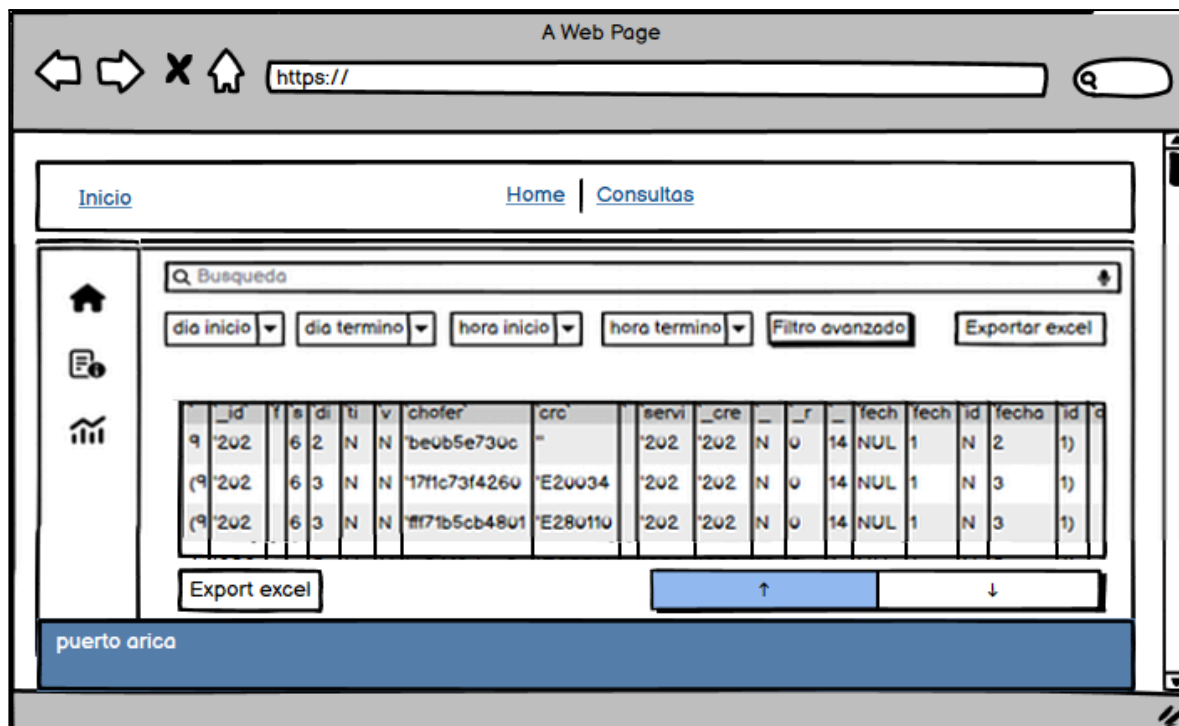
A Web Page

https://

Inicio

Home | Consultas

Busqueda

dia inicio | dia termino | hora inicio | hora termino | Filtro avanzado | Exportar excel

| ` | _id` | f | s | di | ti | v | `chofer` | `crc` | | servi | _cre | _ | _r | _ | fech | fech | id | fecha | id | c |
|---|---|---|---|---|---|---|---|---|---|---|---|---|---|---|---|---|---|---|---|---|
| 9 | '202 | | 6 | 2 | N | N | 'be0b5e730c | '' | | '202 | '202 | N | 0 | 14 | NUL | 1 | N | 2 | 1) | |
| (9 | '202 | | 6 | 3 | N | N | '17f1c73f4260 | 'E20034 | | '202 | '202 | N | 0 | 14 | NUL | 1 | N | 3 | 1) | |
| (9 | '202 | | 6 | 3 | N | N | 'ff71b5cb4801 | 'E280110 | | '202 | '202 | N | 0 | 14 | NUL | 1 | N | 3 | 1) | |

Export excel

↑ ↓

puerto arica